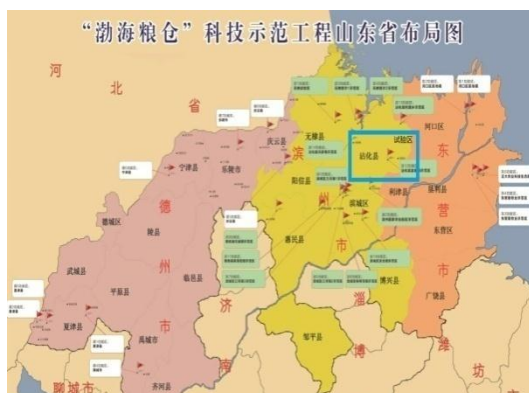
"渤海粮仓"科技示范工程山东省布局图

河
北
省

庆云县
无棣县
宁津县
乐陵市
沾化县
试验区
河口区
德城区
陵县
阳信县
滨
州
市
利津县
垦利县
东
营
市
德
州
市
惠民县
滨城区
东营区
武城县
平原县
临邑县
博兴县
广饶县
夏津县
禹城市
济
齐河县
邹平县
淄
博
潍
坊
聊城市
南
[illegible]